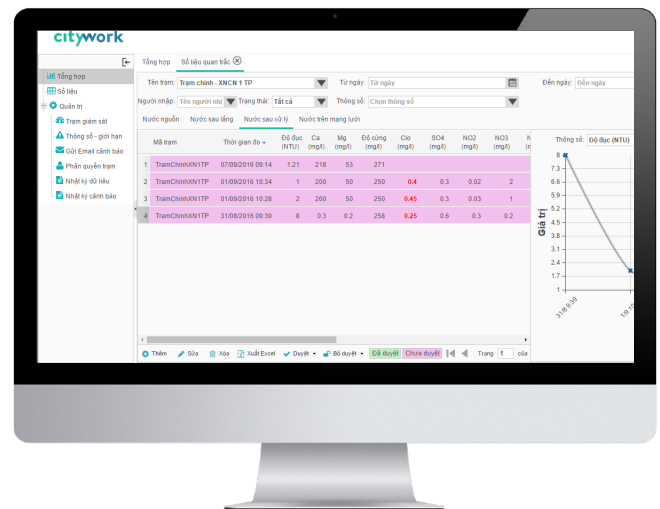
citywork

Tổng hợp
Số liệu
Quản trị
Trạm giám sát
Thông số - giới hạn
Gửi Email cảnh báo
Phân quyền trạm
Nhật ký dữ liệu
Nhật ký cảnh báo

Tổng hợp | Số liệu quan trắc

Tên trạm: Trạm chính - XNCN 1 TP
Từ ngày: Từ ngày
Đến ngày: Đến ngày
Người nhập: Tên người nhậ
Trạng thái: Tất cả
Thông số: Chọn thông số

Nước nguồn | Nước sau lắng | Nước sau xử lý | Nước trên mạng lưới

| | Mã trạm | Thời gian đo | Độ đục (NTU) | Ca (mg/l) | Mg (mg/l) | Độ cứng (mg/l) | Clo (mg/l) | SO4 (mg/l) | NO2 (mg/l) | NO3 (mg/l) | N |
|---|---|---|---|---|---|---|---|---|---|---|---|
| 1 | TramChinhXN1TP | 07/09/2016 09:14 | 1.21 | 218 | 53 | 271 | | | | | |
| 2 | TramChinhXN1TP | 01/09/2016 10:34 | 1 | 200 | 50 | 250 | 0.4 | 0.3 | 0.02 | 2 | |
| 3 | TramChinhXN1TP | 01/09/2016 10:28 | 2 | 200 | 50 | 250 | 0.45 | 0.3 | 0.03 | 1 | |
| 4 | TramChinhXN1TP | 31/08/2016 09:39 | 8 | 0.3 | 0.2 | 258 | 0.25 | 0.6 | 0.3 | 0.2 | |

Thông số: Độ đục (NTU)
Giá trị
8
7.3
6.5
5.8
5.2
4.5
3.8
3.0
2.3
1.7
1.0
31/8 9:39
1/9 10

Thêm | Sửa | Xóa | Xuất Excel | Duyệt | Bỏ duyệt | Đã duyệt | Chưa duyệt | Trang 1 của